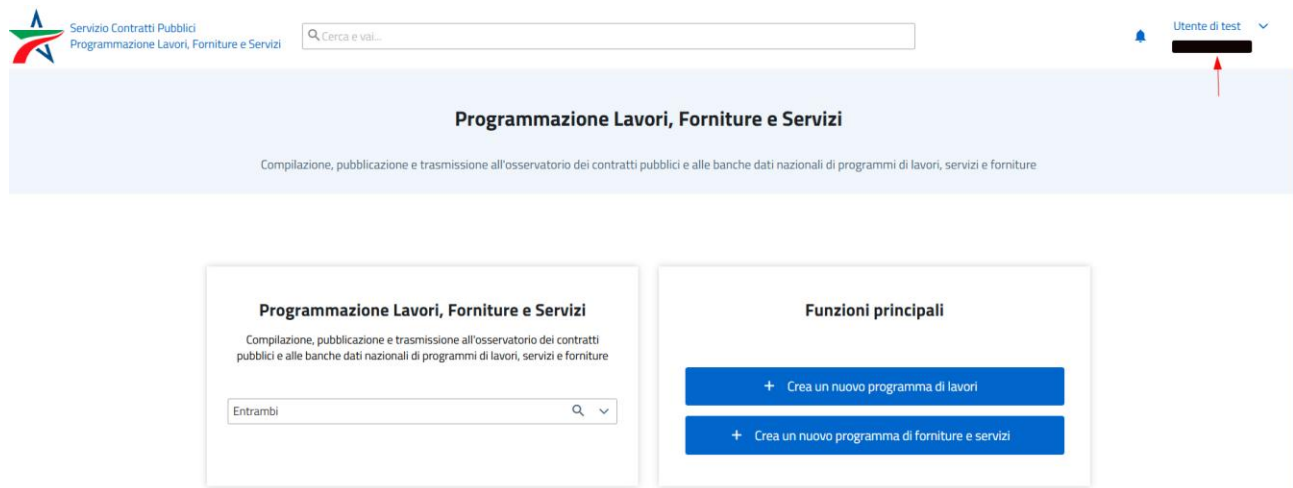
Servizio Contratti Pubblici
Programmazione Lavori, Forniture e Servizi

Cerca e vai...

Utente di test

Programmazione Lavori, Forniture e Servizi

Compilazione, pubblicazione e trasmissione all'osservatorio dei contratti pubblici e alle banche dati nazionali di programmi di lavori, servizi e forniture

Programmazione Lavori, Forniture e Servizi

Compilazione, pubblicazione e trasmissione all'osservatorio dei contratti pubblici e alle banche dati nazionali di programmi di lavori, servizi e forniture

Entrambi

Funzioni principali

+ Crea un nuovo programma di lavori

+ Crea un nuovo programma di forniture e servizi